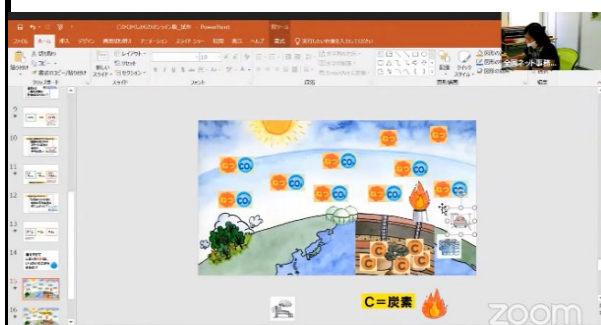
ファイル ホーム 挿入 デザイン 画面切り替え アニメーション スライドショー 校閲 表示 ヘルプ 書式 実行したい作業を入力してください

全国ネット事務...

新しいスライド レイアウト リセット セクション

スライド フォント 段落 図形描画 編集

9 10 11 12 13 14 15 16

$CO_2$ $CO_2$ $CO_2$ $CO_2$ $CO_2$ $CO_2$ $CO_2$ $CO_2$

C C C C C

C＝炭素

zoom